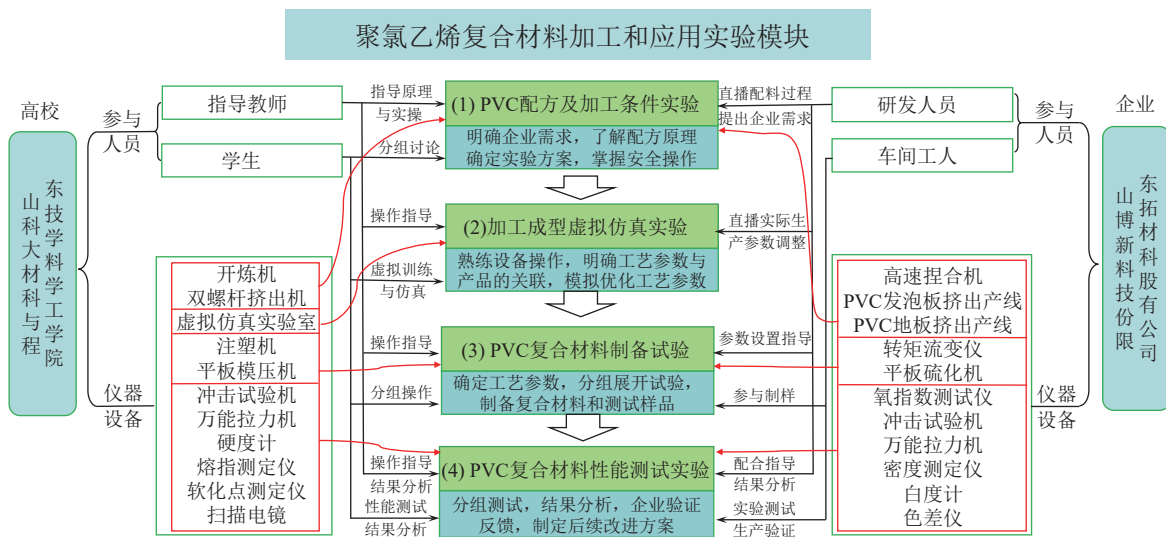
聚氯乙烯复合材料加工和应用实验模块

高校

山东科技大学材料科学与工程学院

参与人员

指导教师

学生

仪器设备

开炼机
双螺杆挤出机
虚拟仿真实验室
注塑机
平板模压机
冲击试验机
万能拉力机
硬度计
熔指测定仪
软化点测定仪
扫描电镜

指导原理与实操

分组讨论

操作指导

虚拟训练与仿真

操作指导

分组操作

操作指导
结果分析
性能测试
结果分析

(1) PVC配方及加工条件实验
明确企业需求，了解配方原理
确定实验方案，掌握安全操作

(2)加工成型虚拟仿真实验
熟练设备操作，明确工艺参数与产品的关联，模拟优化工艺参数

(3) PVC复合材料制备试验
确定工艺参数，分组展开试验，制备复合材料和测试样品

(4) PVC复合材料性能测试实验
分组测试，结果分析，企业验证反馈，制定后续改进方案

直播配料过程
提出企业需求

直播实际生产参数调整

参数设置指导

参与制样

配合指导
结果分析
实验测试
生产验证

企业

山东博拓新材料科技股份有限公司

参与人员

研发人员

车间工人

仪器设备

高速捏合机
PVC发泡板挤出产线
PVC地板挤出产线
转矩流变仪
平板硫化机
氧指数测试仪
冲击试验机
万能拉力机
密度测定仪
白度计
色差仪